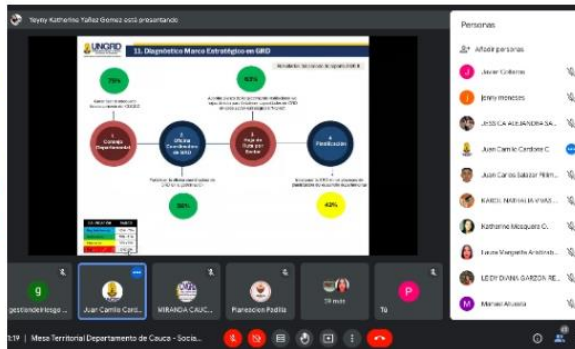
Yeimy Katherine Yañez Gomez está presentando

UNGRD

11. Diagnóstico Marco Estratégico en GRD

75%

63%

1 Consejo Departamental

2 Oficina Coordinadora de GRD

3 Hoja de Ruta por Sector

4 Planificación

50%

40%

Personas

Añadir personas

Javier Cabrera

Jenny Meneses

JESSICA ALEJANDRA SA...

Juan Camilo Cardona C.

Juan Carlos Salazar Pelim...

KAROL NATHALIA VINAS...

Katherine Mosquera C.

Laura Margarita Arboleda...

LEDY DIANA GARZON RE...

Manuel Alvarez

gestiondelriesgo...

Juan Camilo Card...

MIRANDA CAUC...

Florecion Padilla

29 más

Tú

1:19 | Mesa Territorial Departamento de Cauca - Socia...